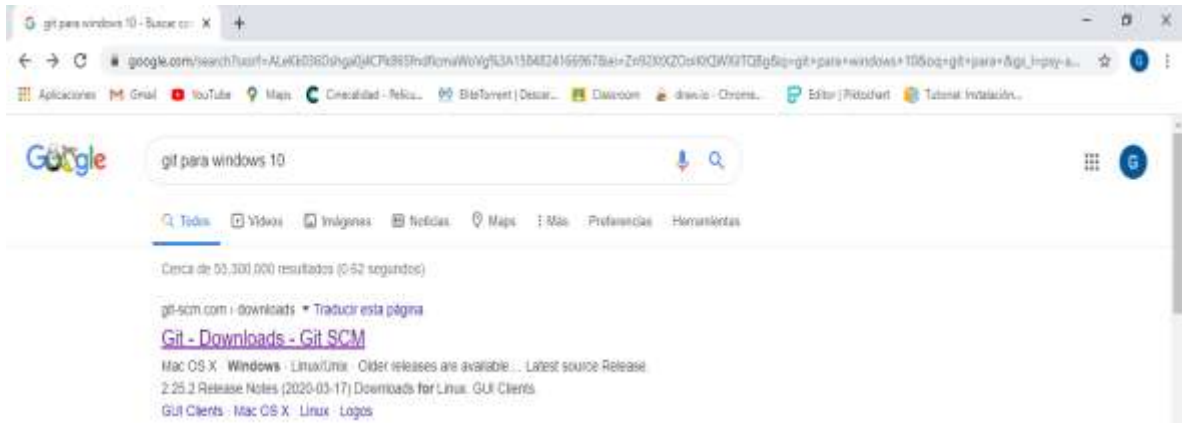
G git para windows 10 - Buscar co ×
+

google.com/search?sxsrf=ALeKk0360shga0jlCPk865fndfIcmaWoVg%3A1584824166967&ei=Zn92XXZOsKKQWXITQBg&q=git+para+windows+10&oq=git+para+&gs_l=psy-a...

Aplicaciones Gmail YouTube Maps Creatividad - Felicu... BitTorrent | Descar... Classroom draw.io - Chrome... Editor | Piktochart Tutorial: Instalación...

Google
git para windows 10

Todos Videos Imágenes Noticias Maps Más Preferencias Herramientas

Cerca de 55.300.000 resultados (0.62 segundos)

git-scm.com › downloads ▾ Traducir esta página
Git - Downloads - Git SCM
Mac OS X · Windows · Linux/Unix · Older releases are available ... Latest source Release. 2.25.2 Release Notes (2020-03-17) Downloads for Linux. GUI Clients.
GUI Clients · Mac OS X · Linux · Logos